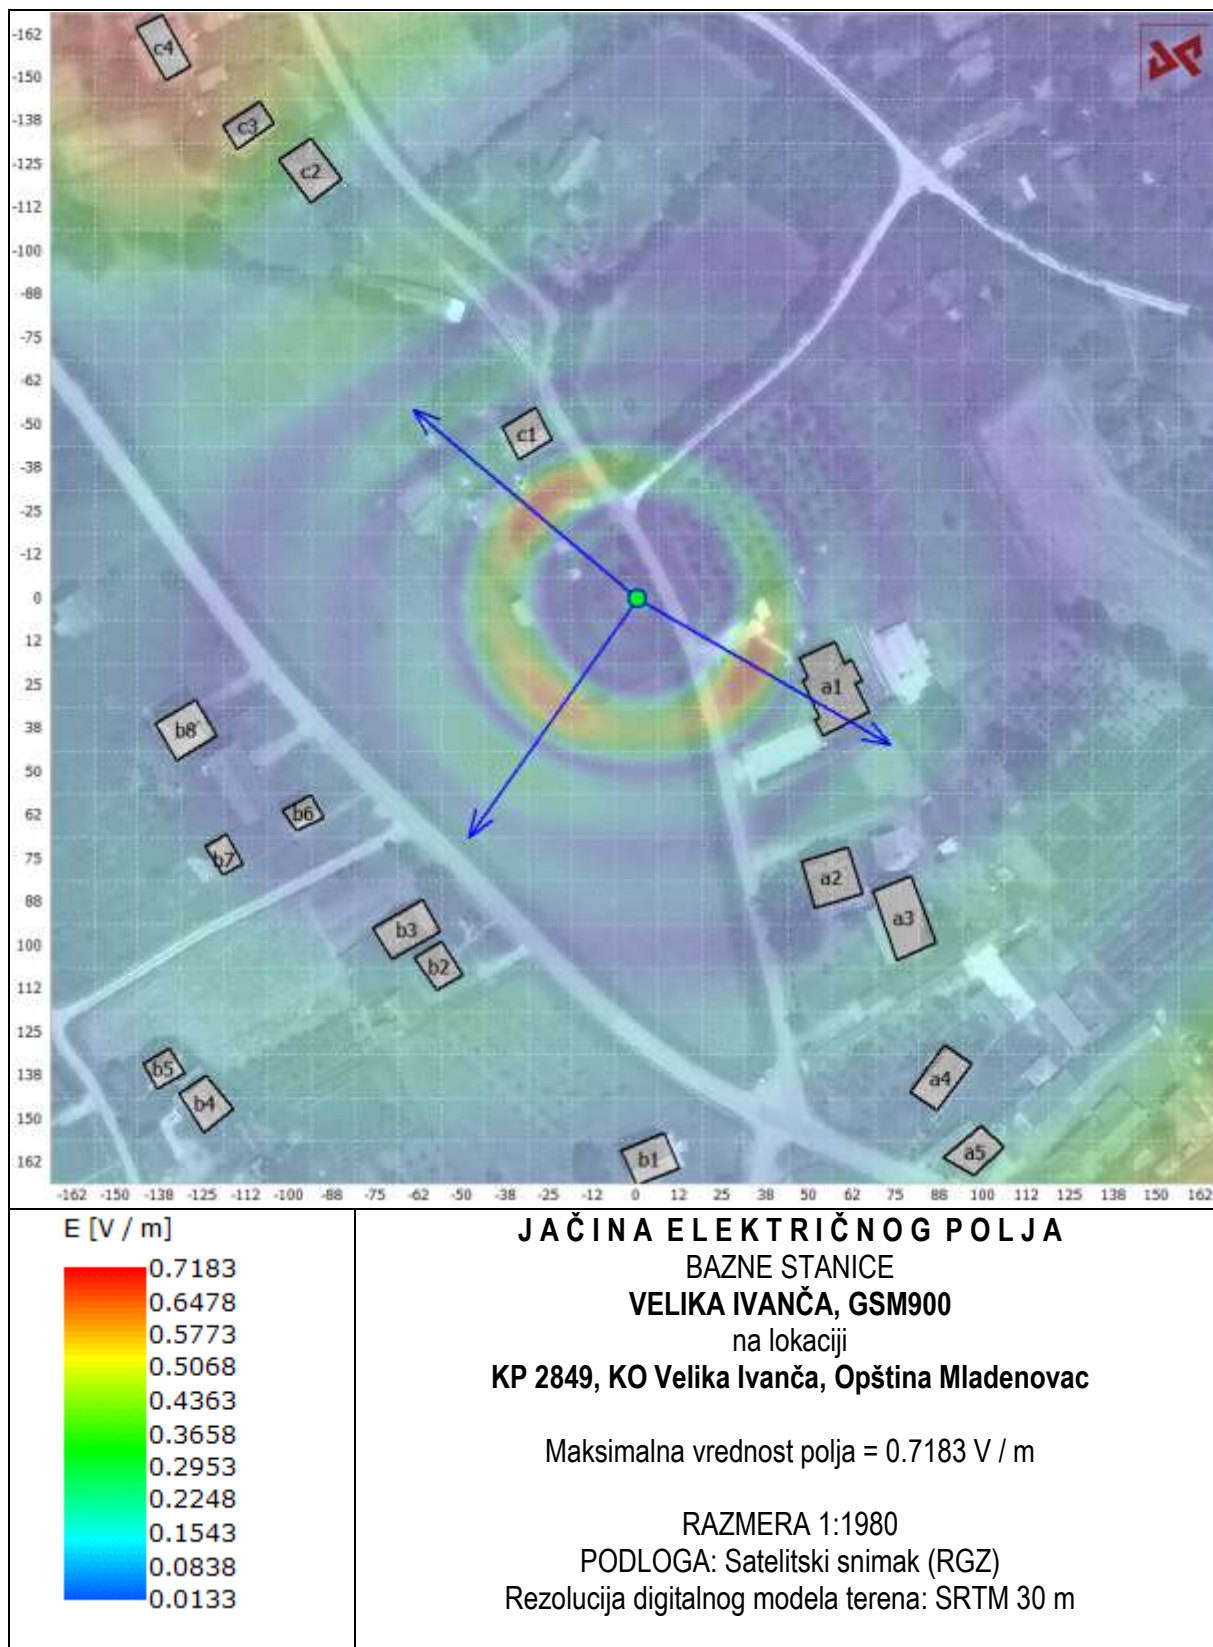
-162
-150
-138
-125
-112
-100
-88
-75
-62
-50
-38
-25
-12
0
12
25
38
50
62
75
88
100
112
125
138
150
162

c4
c3
c2
c1
a1
a2
a3
a4
a5
b1
b2
b3
b4
b5
b6
b7
b8

-162 -150 -138 -125 -112 -100 -88 -75 -62 -50 -38 -25 -12 0 12 25 38 50 62 75 88 100 112 125 138 150 162

E [V / m]
0.7183
0.6478
0.5773
0.5068
0.4363
0.3658
0.2953
0.2248
0.1543
0.0838
0.0133

JAČINA ELEKTRIČNOG POLJA
BAZNE STANICE
VELIKA IVANČA, GSM900
na lokaciji
KP 2849, KO Velika Ivanča, Opština Mladenovac

Maksimalna vrednost polja = 0.7183 V / m

RAZMERA 1:1980
PODLOGA: Satelitski snimak (RGZ)
Rezolucija digitalnog modela terena: SRTM 30 m